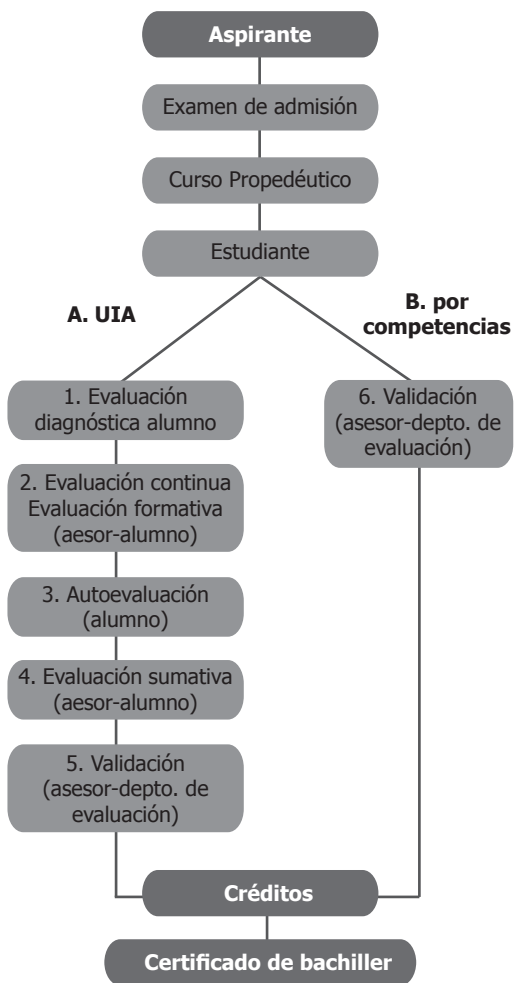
Aspirante

Examen de admisión

Curso Propedéutico

Estudiante

A. UIA

B. por competencias

1. Evaluación diagnóstica alumno

2. Evaluación continua Evaluación formativa (aesor-alumno)

3. Autoevaluación (alumno)

4. Evaluación sumativa (aesor-alumno)

5. Validación (asesor-depto. de evaluación)

6. Validación (asesor-depto. de evaluación)

Créditos

Certificado de bachiller